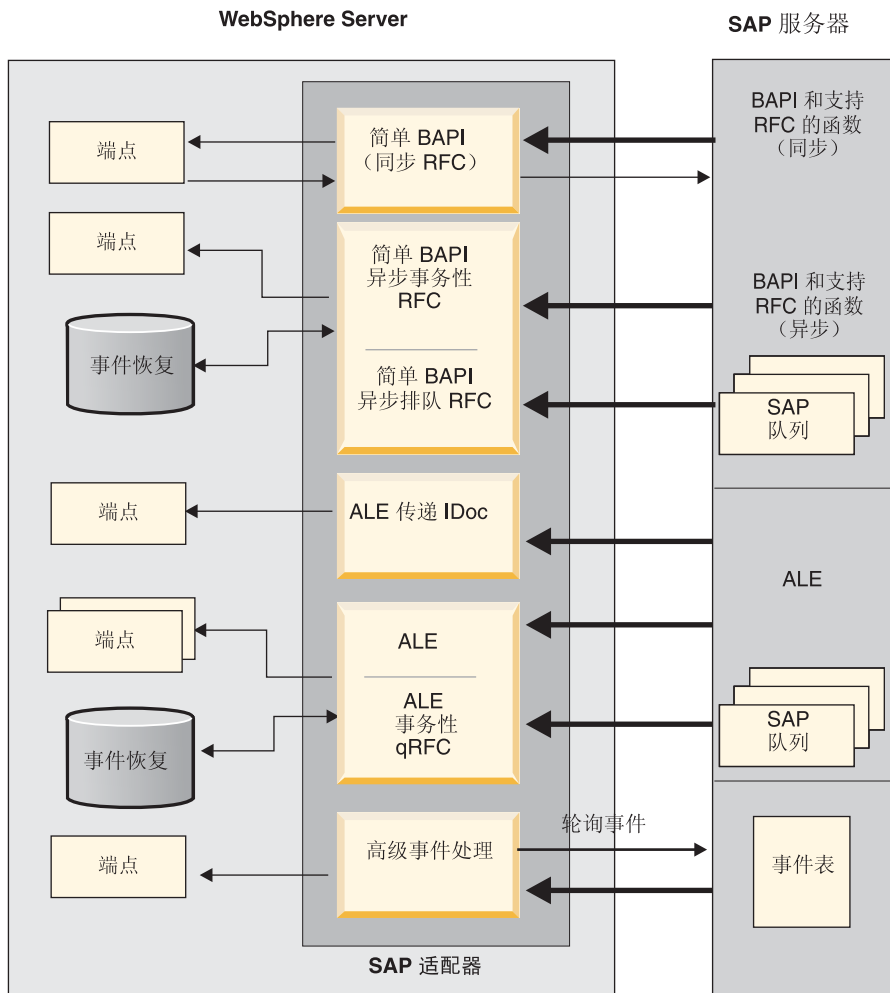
WebSphere Server

SAP 服务器

端点

简单 BAPI
（同步 RFC）

BAPI 和支持 RFC 的函数（同步）

端点

简单 BAPI
异步事务性 RFC

BAPI 和支持 RFC 的函数（异步）

事件恢复

简单 BAPI
异步排队 RFC

SAP
队列

端点

ALE 传递 IDoc

ALE

端点

ALE

ALE
事务性
qRFC

事件恢复

SAP
队列

端点

高级事件处理

轮询事件

事件表

SAP 适配器